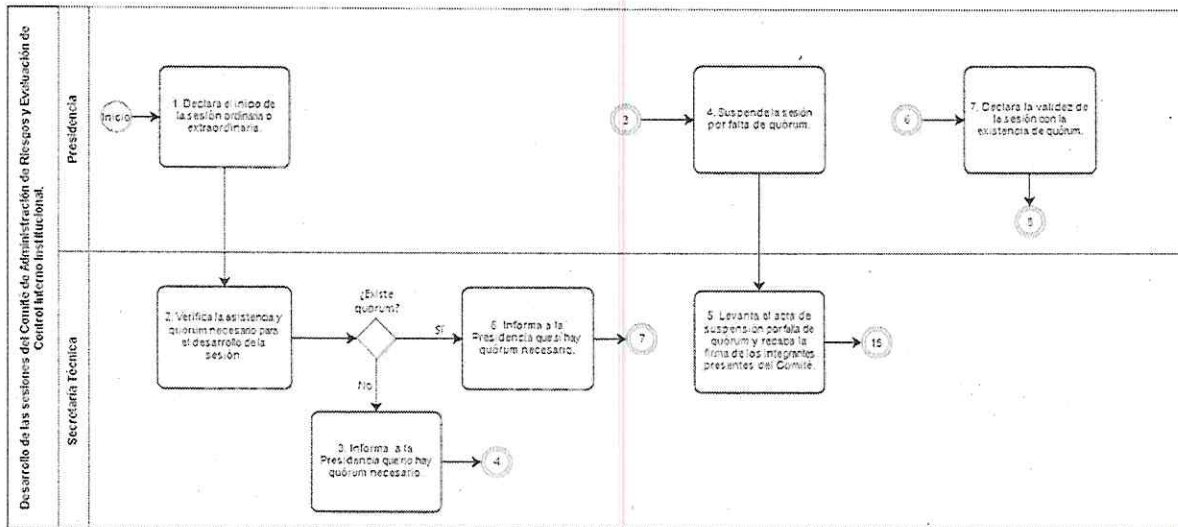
Desarrollo de las sesiones del Comité de Administración de Riesgos y Evaluación de Control Interno Institucional.

Presidencia

Inicio

1. Declara el inicio de la sesión ordinaria o extraordinaria.

2

4. Suspende la sesión por falta de quórum.

6

7. Declara la validez de la sesión con la existencia de quórum.

8

Secretaría Técnica

2. Verifica la asistencia y quórum necesario para el desarrollo de la sesión

¿Existe quórum?

Sí

6. Informa a la Presidencia que sí hay quórum necesario.

7

No

3. Informa a la Presidencia que no hay quórum necesario.

4

5. Levanta el acta de suspensión por falta de quórum y recaba la firma de los integrantes presentes del Comité.

15